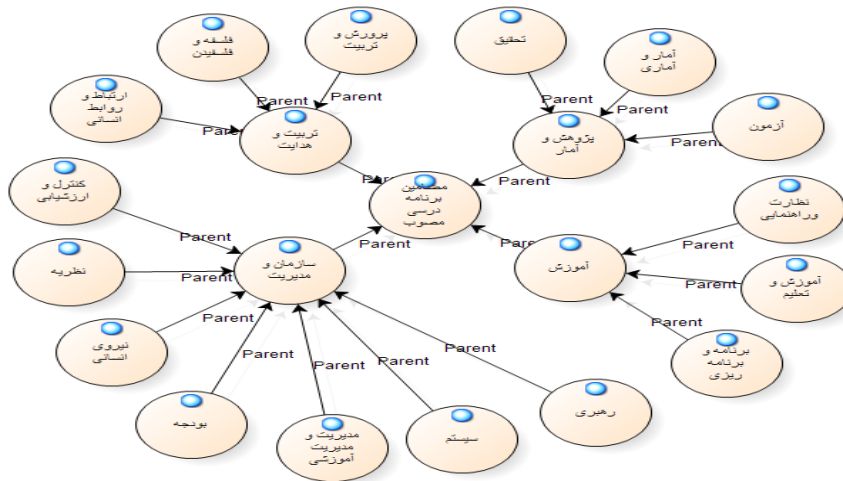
فلسفه و فلسفیدن

پرورش و تربیت

تحقیق

آمار و آماری

ارتباط و روابط انسانی

Parent

Parent

Parent

Parent

Parent

تربیت و هدایت

پژوهش و آمار

آزمون

Parent

Parent

Parent

مضامین برنامه درسی مصوب

کنترل و ارزشیابی

نظارت وراهنمایی

Parent

Parent

Parent

Parent

نظریه

سازمان و مدیریت

آموزش

Parent

Parent

آموزش و تعلیم

Parent

Parent

نیروی انسانی

Parent

برنامه و برنامه ریزی

Parent

Parent

Parent

رهبری

بودجه

مدیریت و مدیریت آموزشی

سیستم